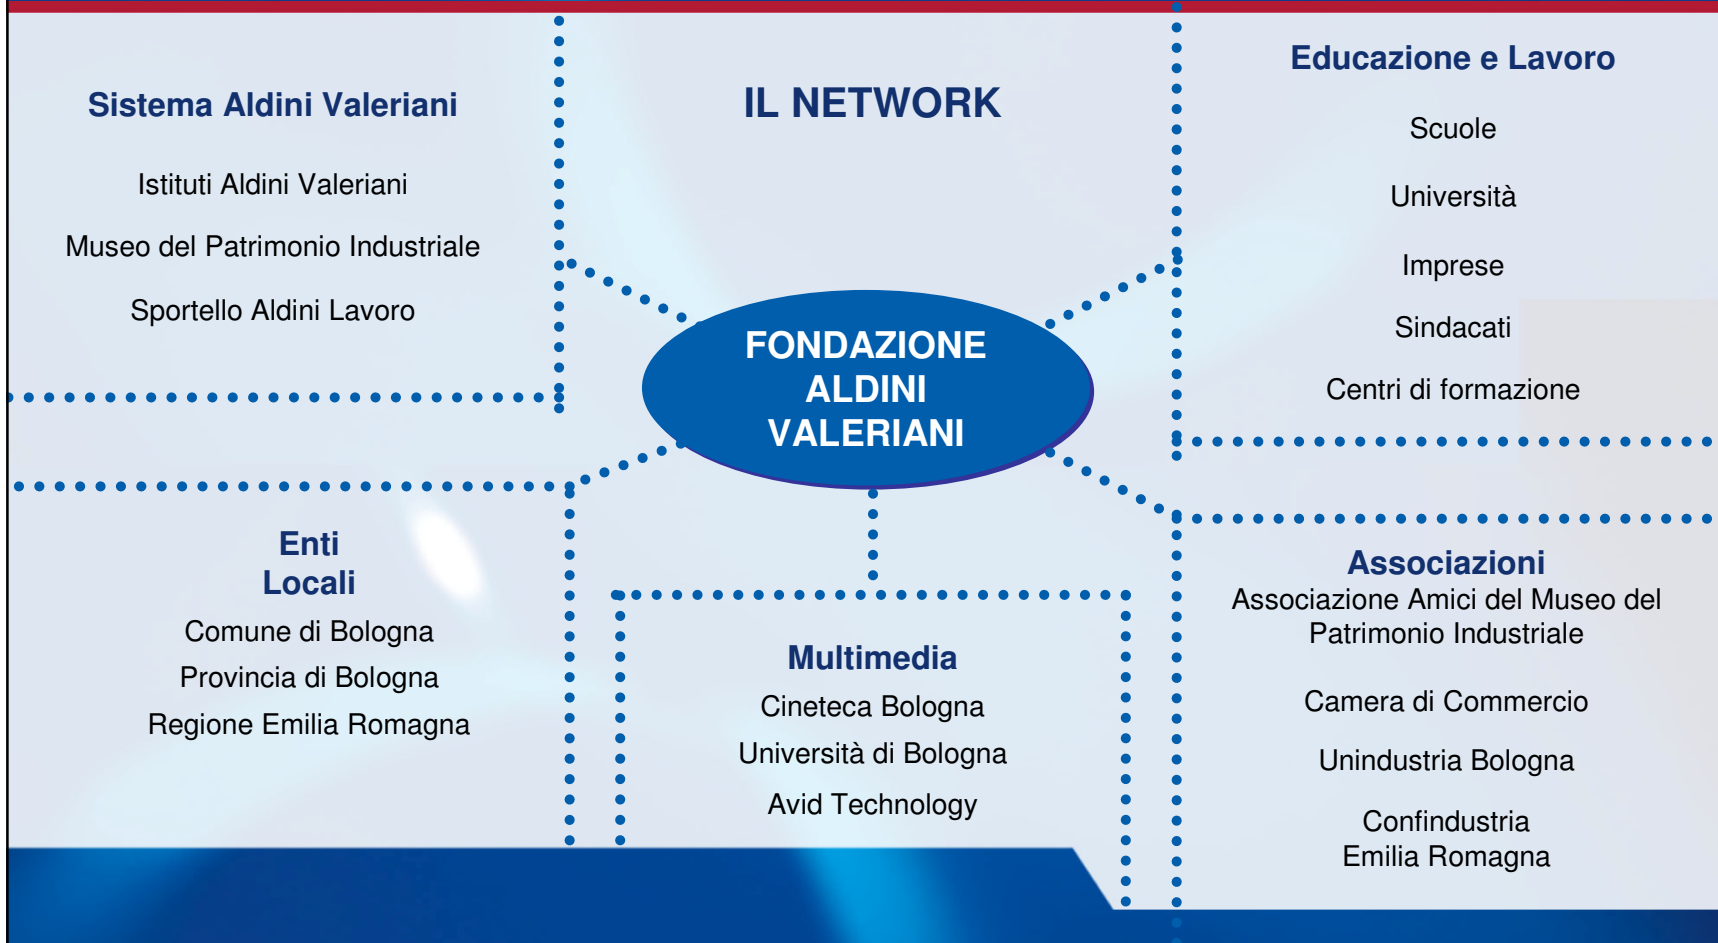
Sistema Aldini Valeriani

Istituti Aldini Valeriani

Museo del Patrimonio Industriale

Sportello Aldini Lavoro

IL NETWORK

Educazione e Lavoro

Scuole

Università

Imprese

Sindacati

Centri di formazione

FONDAZIONE ALDINI VALERIANI

Enti Locali

Comune di Bologna

Provincia di Bologna

Regione Emilia Romagna

Multimedia

Cineteca Bologna

Università di Bologna

Avid Technology

Associazioni

Associazione Amici del Museo del Patrimonio Industriale

Camera di Commercio

Unindustria Bologna

Confindustria Emilia Romagna